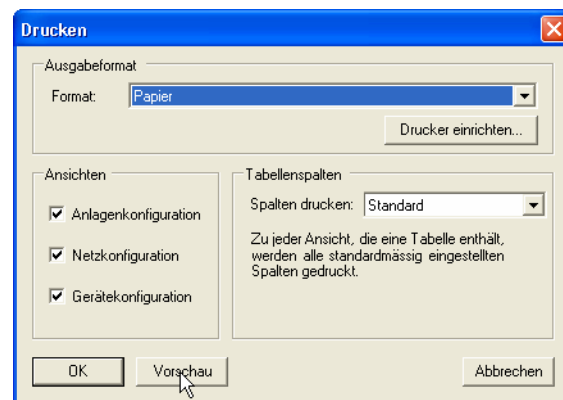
Drucken

Ausgabeformat

Format: Papier

Drucker einrichten...

Ansichten

Anlagenkonfiguration

Netzkonfiguration

Gerätekonfiguration

Tabellenspalten

Spalten drucken: Standard

Zu jeder Ansicht, die eine Tabelle enthält, werden alle standardmässig eingestellten Spalten gedruckt.

OK

Vorschau

Abbrechen